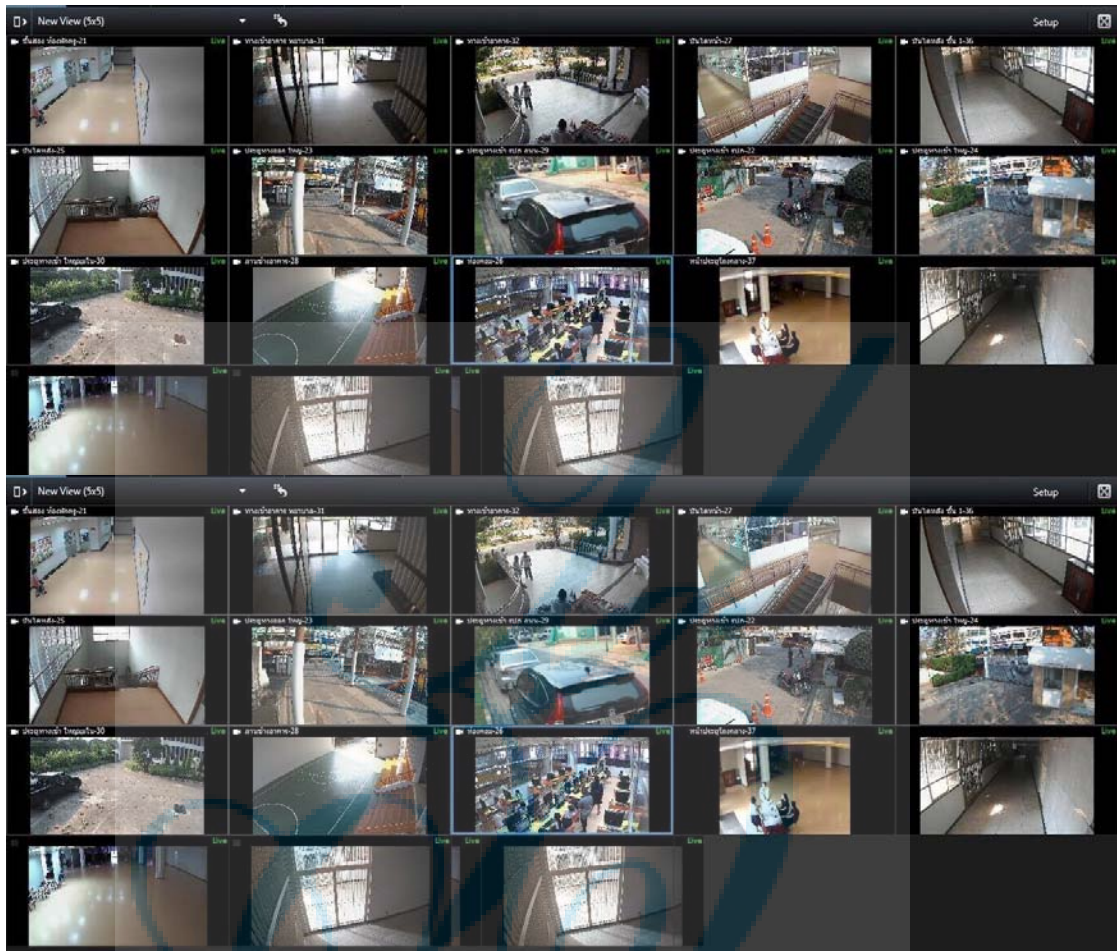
New View (5x5)

Setup

ชั้นสอง ห้องพักครู-21 Live
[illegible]-31 Live
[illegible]-32 Live
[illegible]-27 Live
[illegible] ชั้น 1-36 Live
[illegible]-25 Live
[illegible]-23 Live
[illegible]-29 Live
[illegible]-22 Live
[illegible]-24 Live
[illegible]-30 Live
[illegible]-28 Live
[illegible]-26 Live
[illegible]-37 Live
Live
Live
Live
Live

New View (5x5)

Setup

ชั้นสอง ห้องพักครู-21 Live
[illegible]-31 Live
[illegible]-32 Live
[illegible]-27 Live
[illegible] ชั้น 1-36 Live
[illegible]-25 Live
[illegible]-23 Live
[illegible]-29 Live
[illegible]-22 Live
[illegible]-24 Live
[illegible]-30 Live
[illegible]-28 Live
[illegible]-26 Live
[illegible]-37 Live
Live
Live
Live
Live